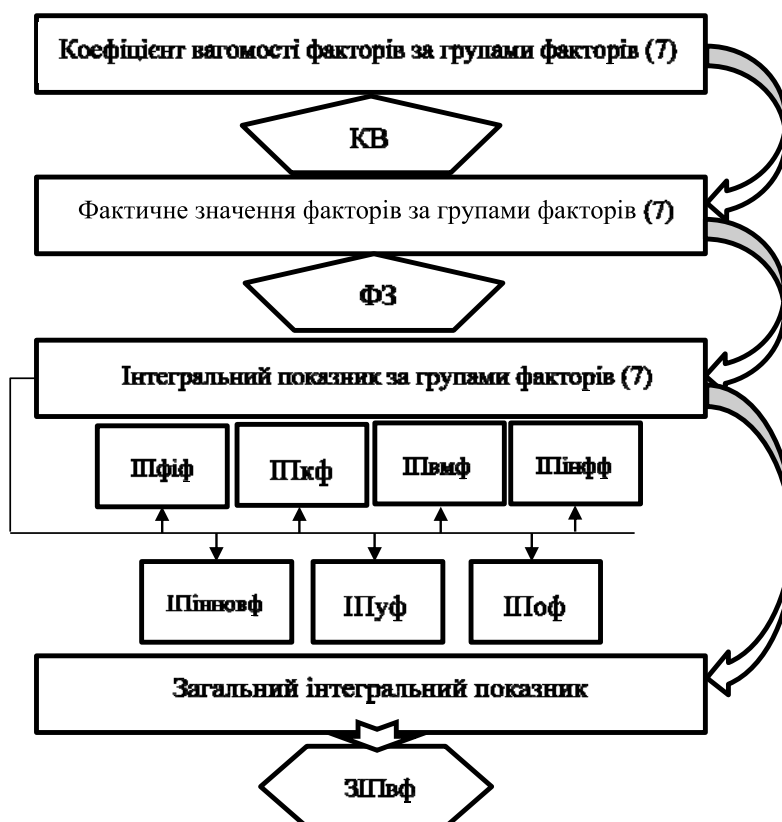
Коефіцієнт вагомості факторів за групами факторів (7)

КВ

Фактичне значення факторів за групами факторів (7)

ФЗ

Інтегральний показник за групами факторів (7)

ІПфіф

ІПкф

ІПвмф

ІПівфф

ІПінновф

ІПуф

ІПоф

Загальний інтегральний показник

ЗІПвф